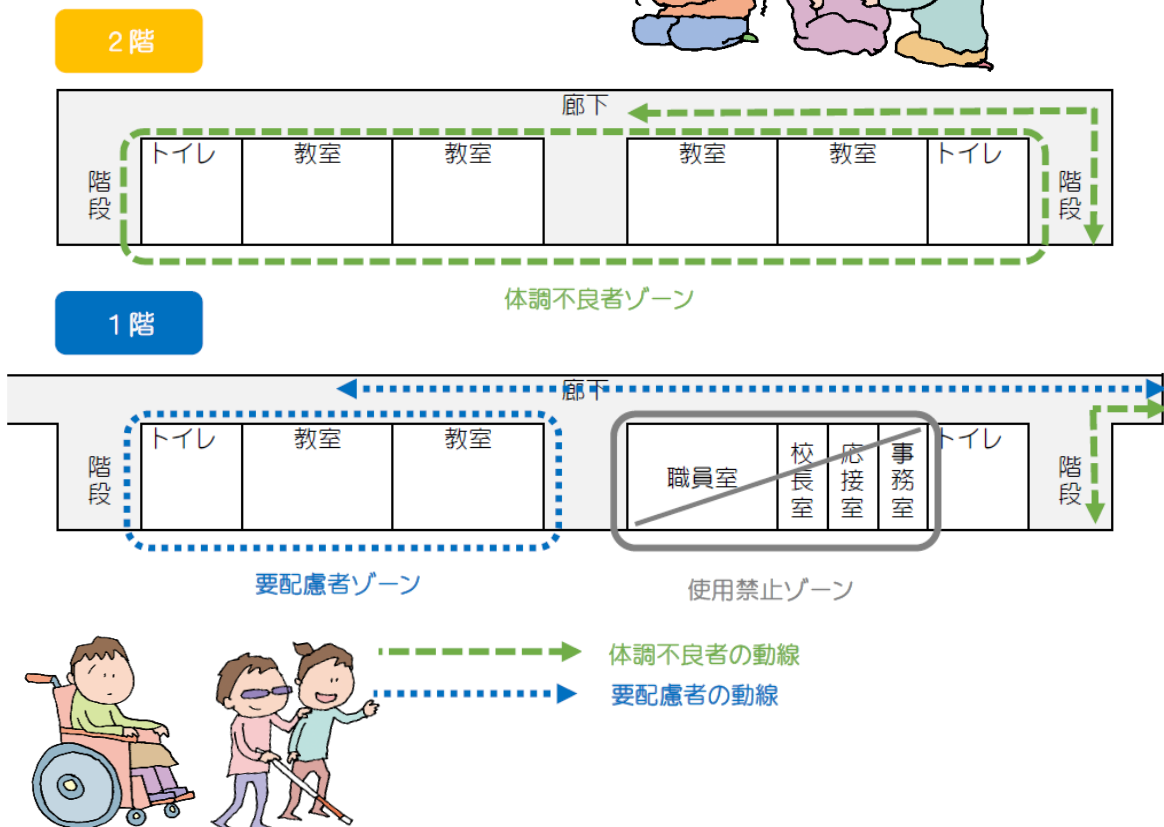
2階

廊下

階段

トイレ

教室

教室

教室

教室

トイレ

階段

体調不良者ゾーン

1階

廊下

階段

トイレ

教室

教室

職員室

校長室

応接室

事務室

トイレ

階段

要配慮者ゾーン

使用禁止ゾーン

体調不良者の動線

要配慮者の動線